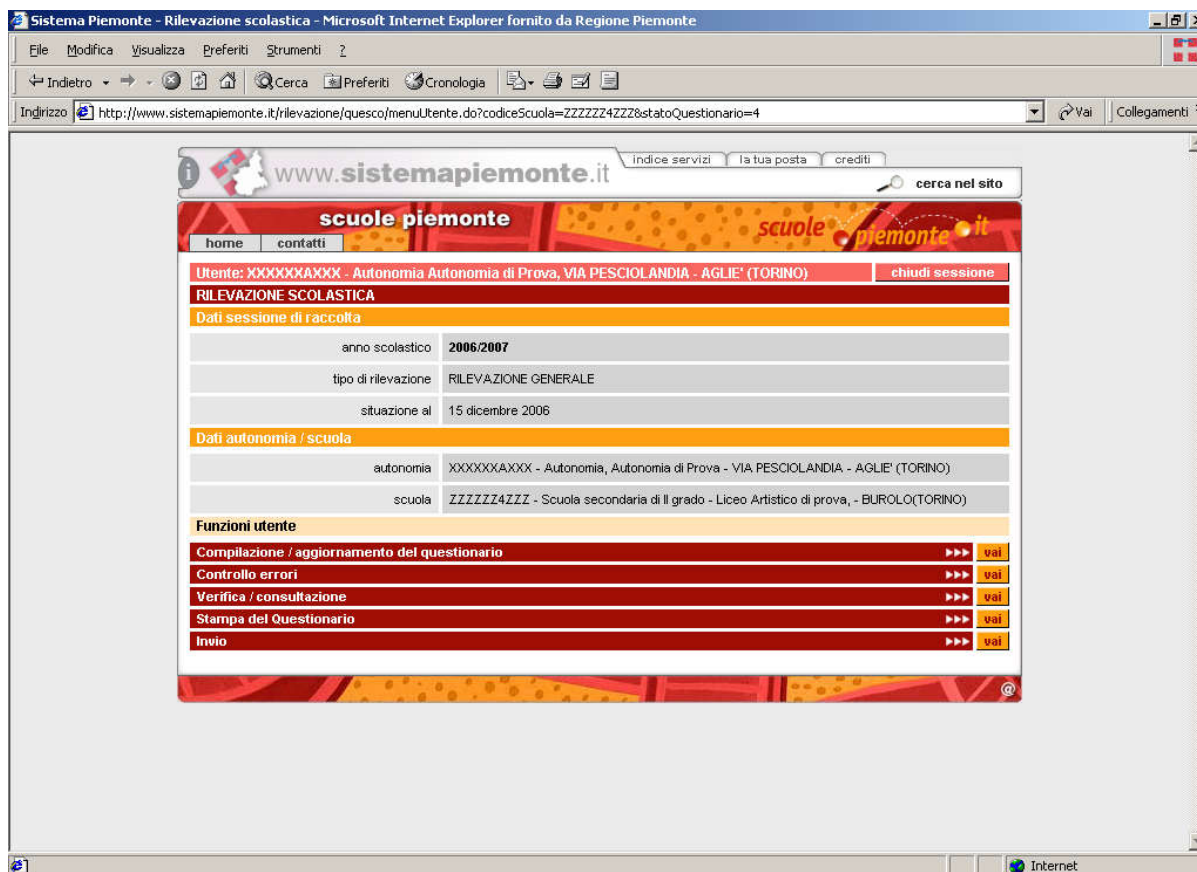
Sistema Piemonte - Rilevazione scolastica - Microsoft Internet Explorer fornito da Regione Piemonte

File Modifica Visualizza Preferiti Strumenti ?

Indietro Cerca Preferiti Cronologia

Indirizzo http://www.sistemapiemonte.it/rilevazione/quesco/menuUtente.do?codiceScuola=ZZZZZZ4ZZZ&statoQuestionario=4 Vai Collegamenti

www.sistemapiemonte.it

indice servizi | la tua posta | crediti

cerca nel sito

scuole piemonte

home | contatti

scuole piemonte.it

Utente: XXXXXXAXXX - Autonomia Autonomia di Prova, VIA PESCIOLANDIA - AGLIE' (TORINO) chiudi sessione

RILEVAZIONE SCOLASTICA

Dati sessione di raccolta

| | |
|---|---|
| anno scolastico | 2006/2007 |
| tipo di rilevazione | RILEVAZIONE GENERALE |
| situazione al | 15 dicembre 2006 |

Dati autonomia / scuola

| | |
|---|---|
| autonomia | XXXXXXAXXX - Autonomia, Autonomia di Prova - VIA PESCIOLANDIA - AGLIE' (TORINO) |
| scuola | ZZZZZZ4ZZZ - Scuola secondaria di II grado - Liceo Artistico di prova, - BUROLO(TORINO) |

Funzioni utente

Compilazione / aggiornamento del questionario ▸▸▸ vai

Controllo errori ▸▸▸ vai

Verifica / consultazione ▸▸▸ vai

Stampa del Questionario ▸▸▸ vai

Invio ▸▸▸ vai

@

Internet